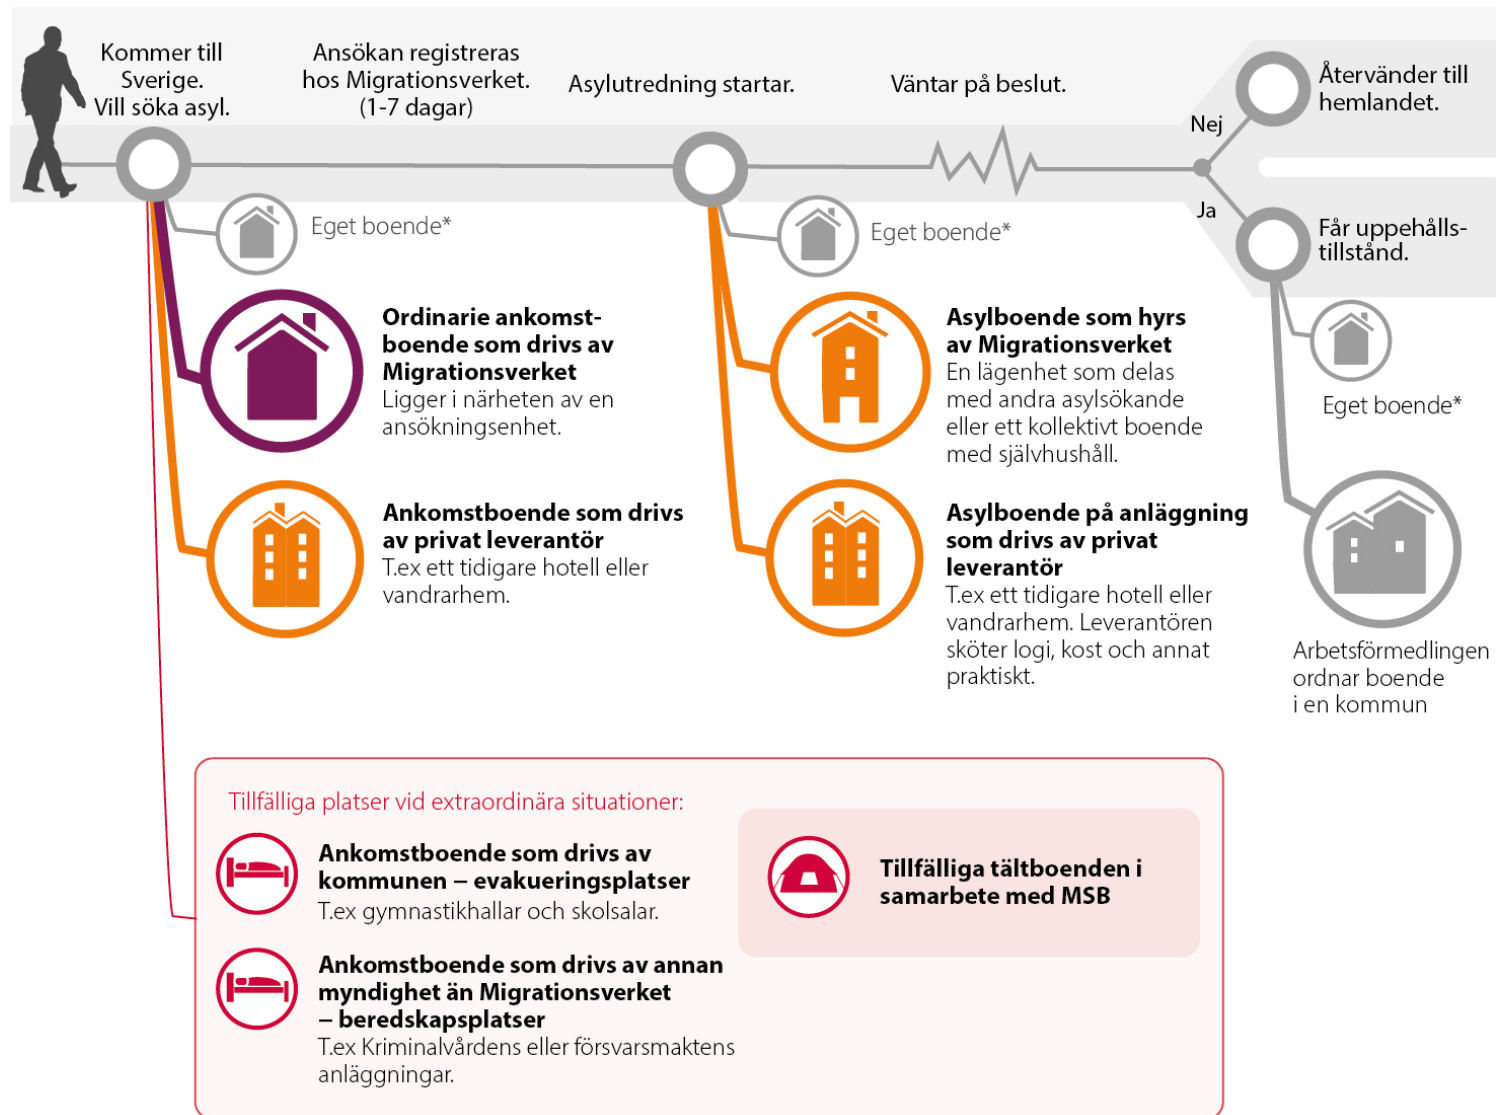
Kommer till Sverige. Vill söka asyl.

Ansökan registreras hos Migrationsverket. (1-7 dagar)

Asylutredning startar.

Väntar på beslut.

Nej

Återvänder till hemlandet.

Ja

Får uppehålls-tillstånd.

Eget boende*

Ordinarie ankomst-boende som drivs av Migrationsverket
Ligger i närheten av en ansökningsenhet.

Ankomstboende som drivs av privat leverantör
T.ex ett tidigare hotell eller vandrarhem.

Eget boende*

Asylboende som hyrs av Migrationsverket
En lägenhet som delas med andra asylsökande eller ett kollektivt boende med självhushåll.

Asylboende på anläggning som drivs av privat leverantör
T.ex ett tidigare hotell eller vandrarhem. Leverantören sköter logi, kost och annat praktiskt.

Eget boende*

Arbetsförmedlingen ordnar boende i en kommun

Tillfälliga platser vid extraordinära situationer:

Ankomstboende som drivs av kommunen – evakueringsplatser
T.ex gymnastikhallar och skolsalar.

Ankomstboende som drivs av annan myndighet än Migrationsverket – beredskapsplatser
T.ex Kriminalvårdens eller försvarsmaktens anläggningar.

Tillfälliga tältboenden i samarbete med MSB